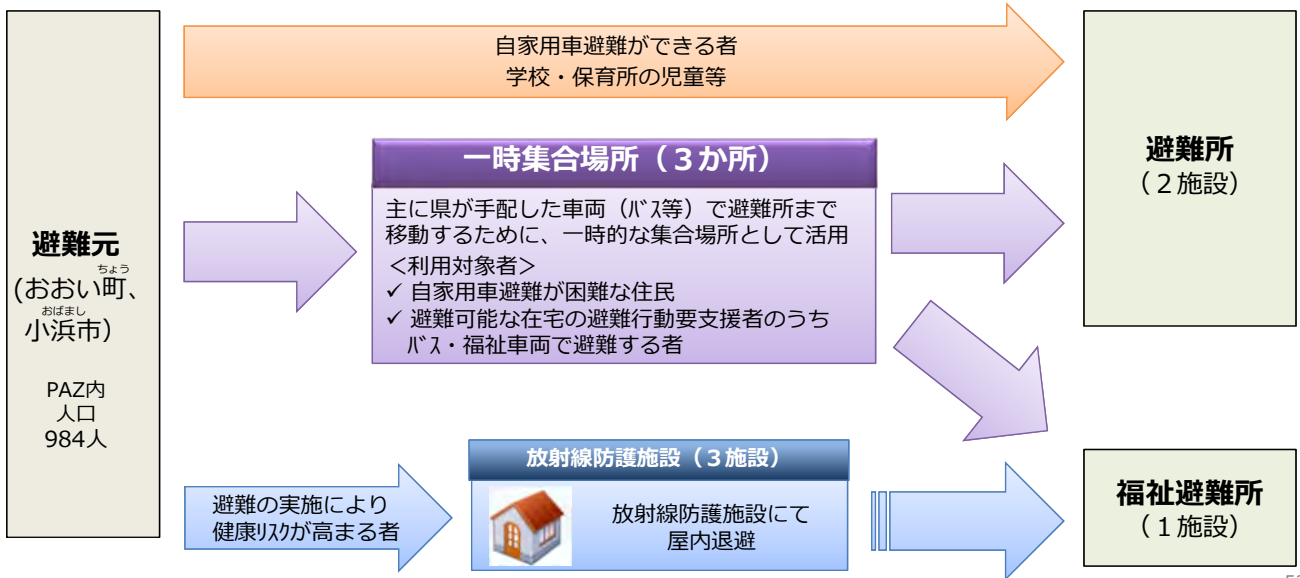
避難元
(おおい町、小浜市)
ちょう
おばまし

PAZ内
人口
984人

自家用車避難ができる者
学校・保育所の児童等

一時集合場所（３か所）

主に県が手配した車両（ﾊﾞｽ等）で避難所まで移動するために、一時的な集合場所として活用
＜利用対象者＞
✓ 自家用車避難が困難な住民
✓ 避難可能な在宅の避難行動要支援者のうちﾊﾞｽ・福祉車両で避難する者

避難所
（２施設）

放射線防護施設（３施設）

避難の実施により健康ﾘｽｸが高まる者

放射線防護施設にて屋内退避

福祉避難所
（１施設）